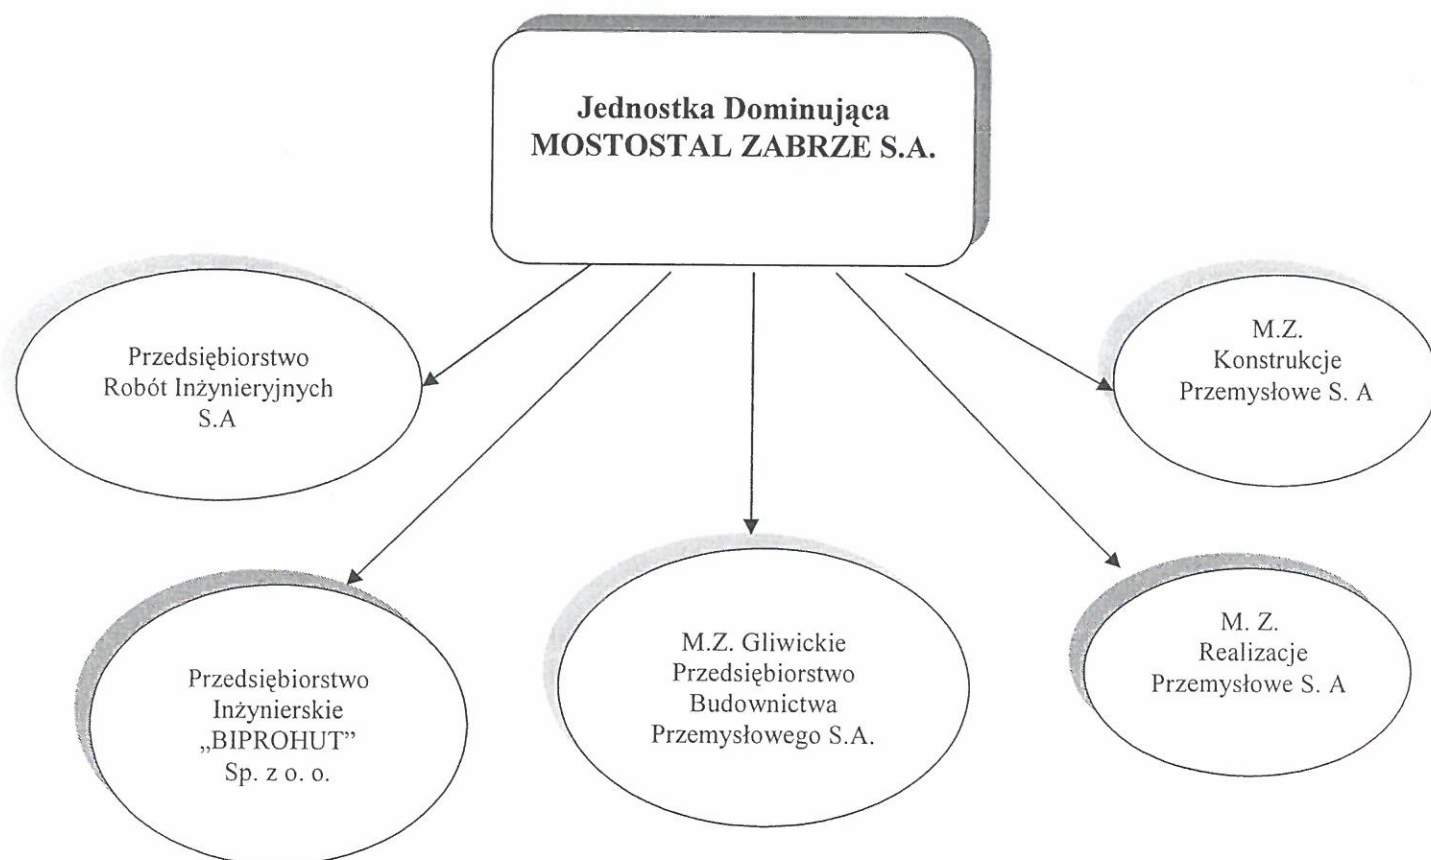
Jednostka Dominująca
MOSTOSTAL ZABRZE S.A.

Przedsiębiorstwo
Robót Inżynieryjnych
S.A

M.Z.
Konstrukcje
Przemysłowe S. A

Przedsiębiorstwo
Inżynierskie
„BIPROHUT"
Sp. z o. o.

M.Z. Gliwickie
Przedsiębiorstwo
Budownictwa
Przemysłowego S.A.

M. Z.
Realizacje
Przemysłowe S. A